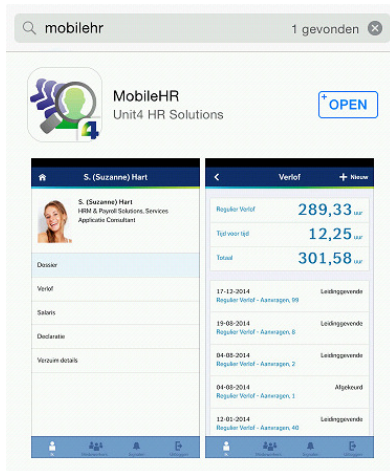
mobilehr

1 gevonden

MobileHR
Unit4 HR Solutions

OPEN

S. (Suzanne) Hart

S. (Suzanne) Hart
HRM & Payroll Solutions, Services
Applicatie Consultant

Dossier

Verlof

Salaris

Declaratie

Verzuim details

Verlof

Nieuw

Regulier Verlof 289,33 uur

Tijd voor tijd 12,25 uur

Totaal 301,58 uur

17-12-2014 Leidinggevende
Regulier Verlof - Aanvragen, 99

19-08-2014 Leidinggevende
Regulier Verlof - Aanvragen, 8

04-08-2014 Leidinggevende
Regulier Verlof - Aanvragen, 2

04-08-2014 Afgekeurd
Regulier Verlof - Aanvragen, 1

12-01-2014 Leidinggevende
Regulier Verlof - Aanvragen, 40